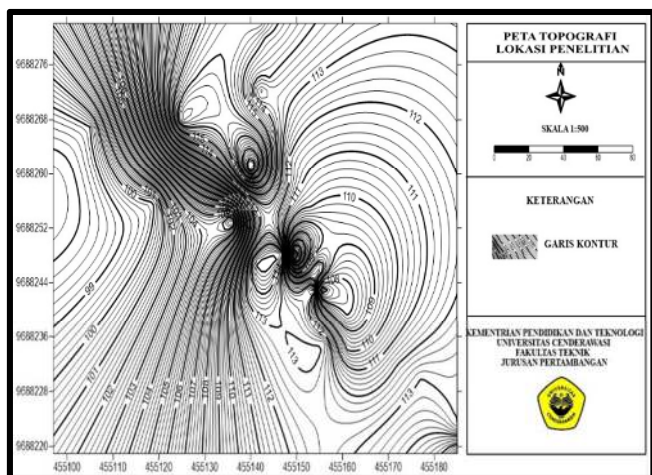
PETA TOPOGRAFI
LOKASI PENELITIAN

N

SKALA 1:500

0 20 40 60 80

KETERANGAN

GARIS KONTUR

KEMENTRIAN PENDIDIKAN DAN TEKNOLOGI
UNIVERSITAS CENDERAWASI
FAKULTAS TEKNIK
JURUSAN PERTAMBANGAN

9688276
9688268
9688260
9688252
9688244
9688236
9688228
9688220

455100 455110 455120 455130 455140 455150 455160 455170 455180

113
112
111
110
109
113
113
113
99
100
101
102
103
104
105
106
107
108
109
110
111
112